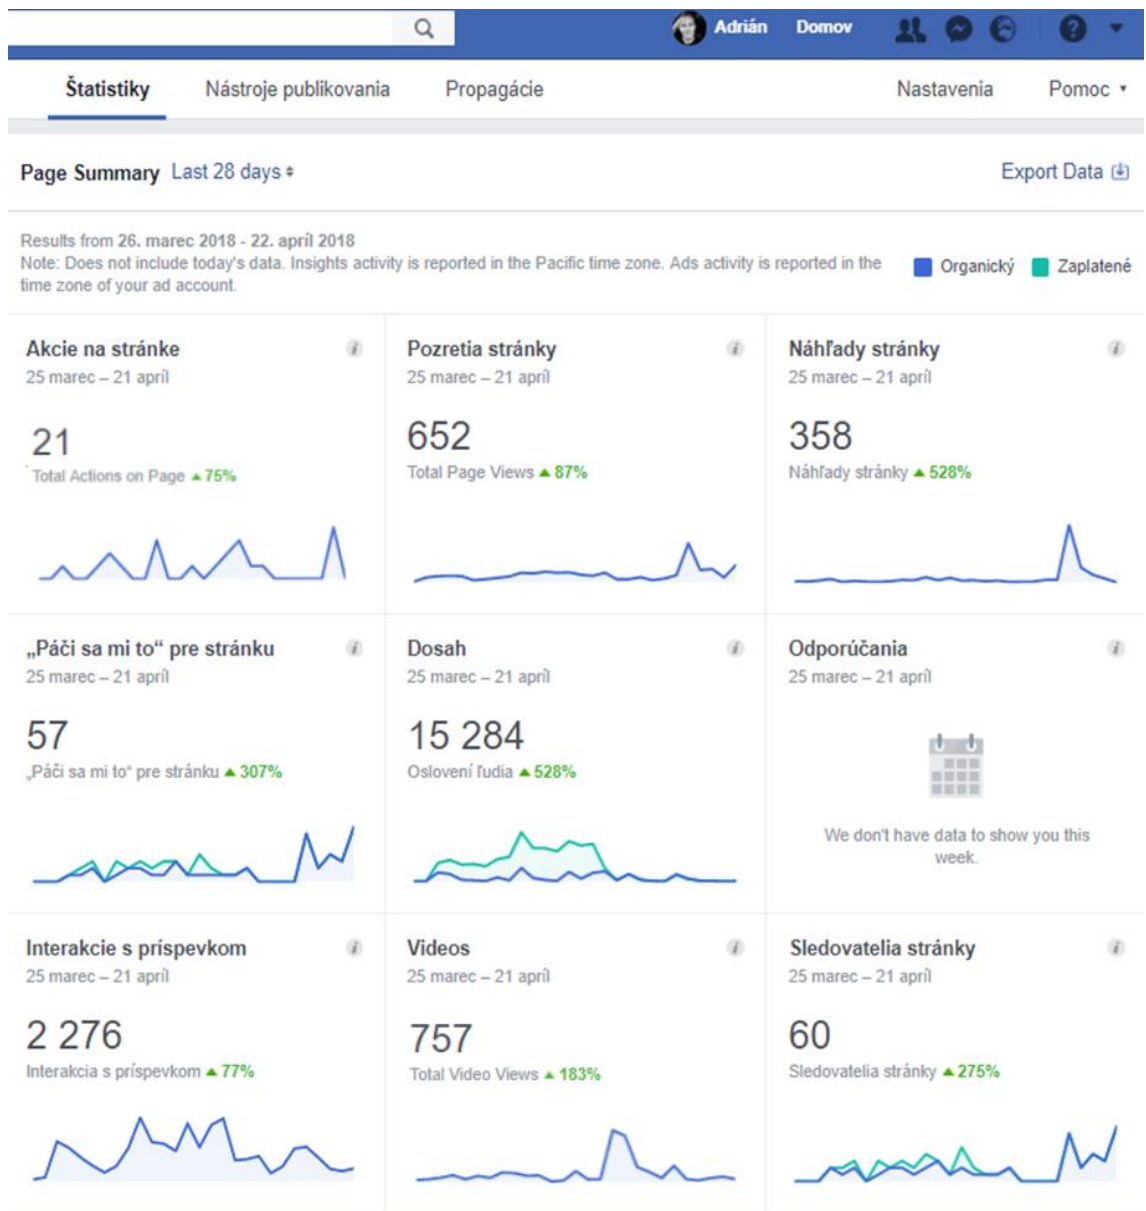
Adrián Domov

Štatistiky Nástroje publikovania Propagácie Nastavenia Pomoc

Page Summary Last 28 days Export Data

Results from 26. marec 2018 - 22. apríl 2018
Note: Does not include today's data. Insights activity is reported in the Pacific time zone. Ads activity is reported in the time zone of your ad account.

Organický Zaplatené

Akcie na stránke
25 marec – 21 apríl
21
Total Actions on Page ▲75%

Pozretia stránky
25 marec – 21 apríl
652
Total Page Views ▲87%

Náhľady stránky
25 marec – 21 apríl
358
Náhľady stránky ▲528%

„Páči sa mi to“ pre stránku
25 marec – 21 apríl
57
„Páči sa mi to“ pre stránku ▲307%

Dosah
25 marec – 21 apríl
15 284
Oslovení ľudia ▲528%

Odporúčania
25 marec – 21 apríl
We don't have data to show you this week.

Interakcie s príspevkom
25 marec – 21 apríl
2 276
Interakcia s príspevkom ▲77%

Videos
25 marec – 21 apríl
757
Total Video Views ▲183%

Sledovatelia stránky
25 marec – 21 apríl
60
Sledovatelia stránky ▲275%